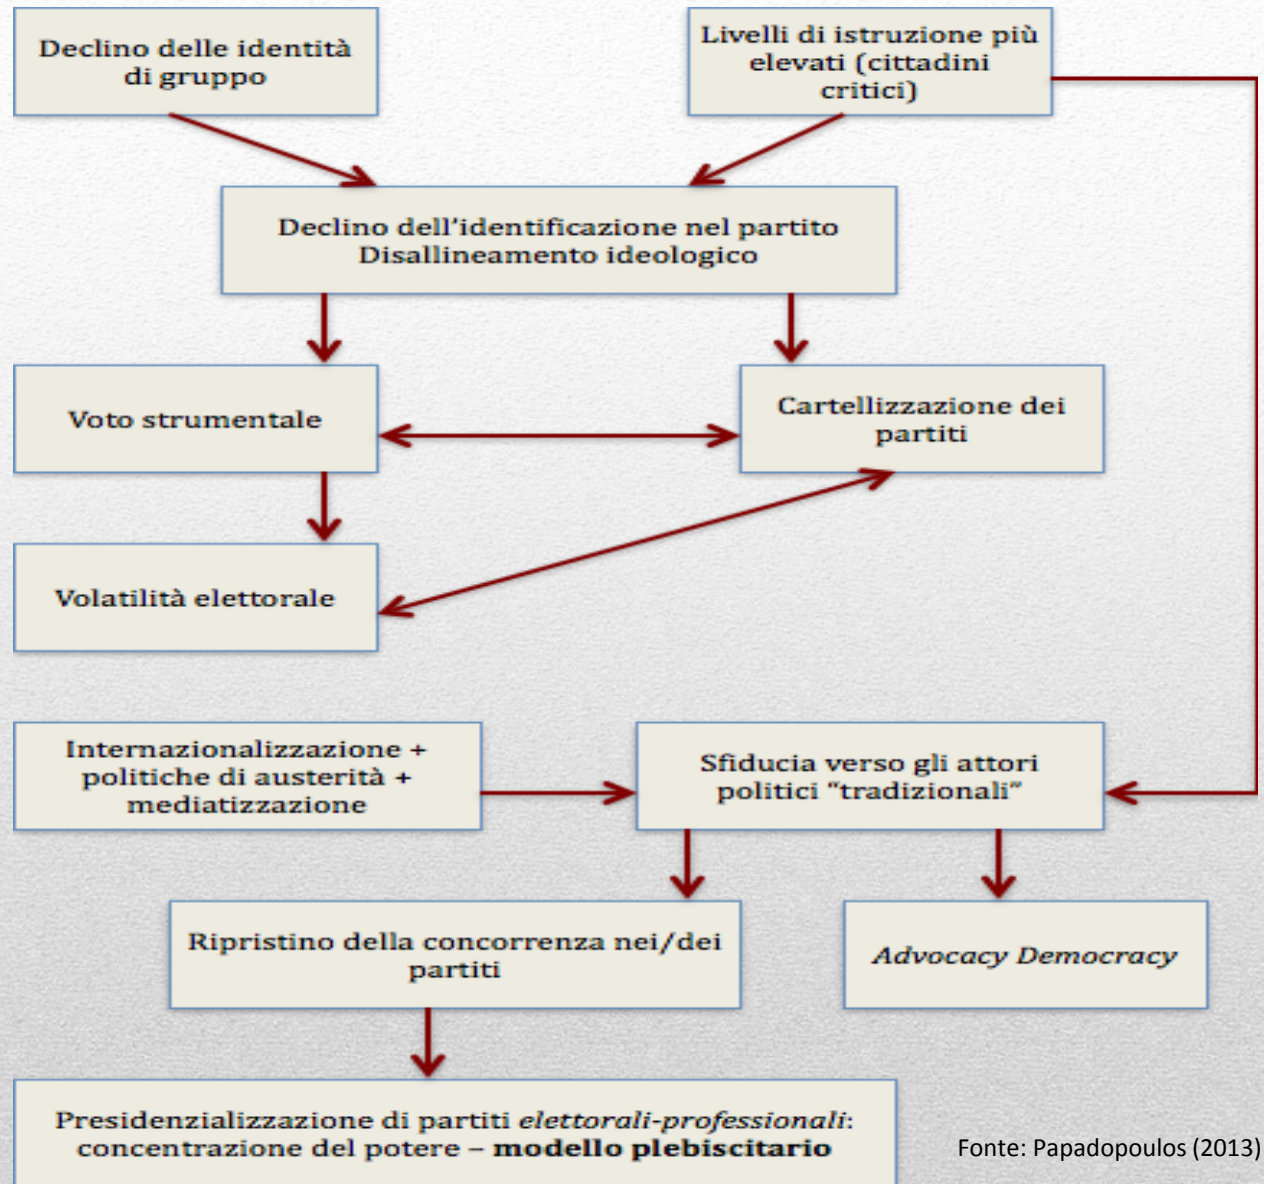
Declino delle identità di gruppo

Livelli di istruzione più elevati (cittadini critici)

Declino dell'identificazione nel partito
Disallineamento ideologico

Voto strumentale

Cartellizzazione dei partiti

Volatilità elettorale

Internazionalizzazione + politiche di austerità + mediatizzazione

Sfiducia verso gli attori politici "tradizionali"

Ripristino della concorrenza nei/dei partiti

*Advocacy Democracy*

Presidenzializzazione di partiti *elettorali-professionali*: concentrazione del potere – **modello plebiscitario**

Fonte: Papadopoulos (2013)